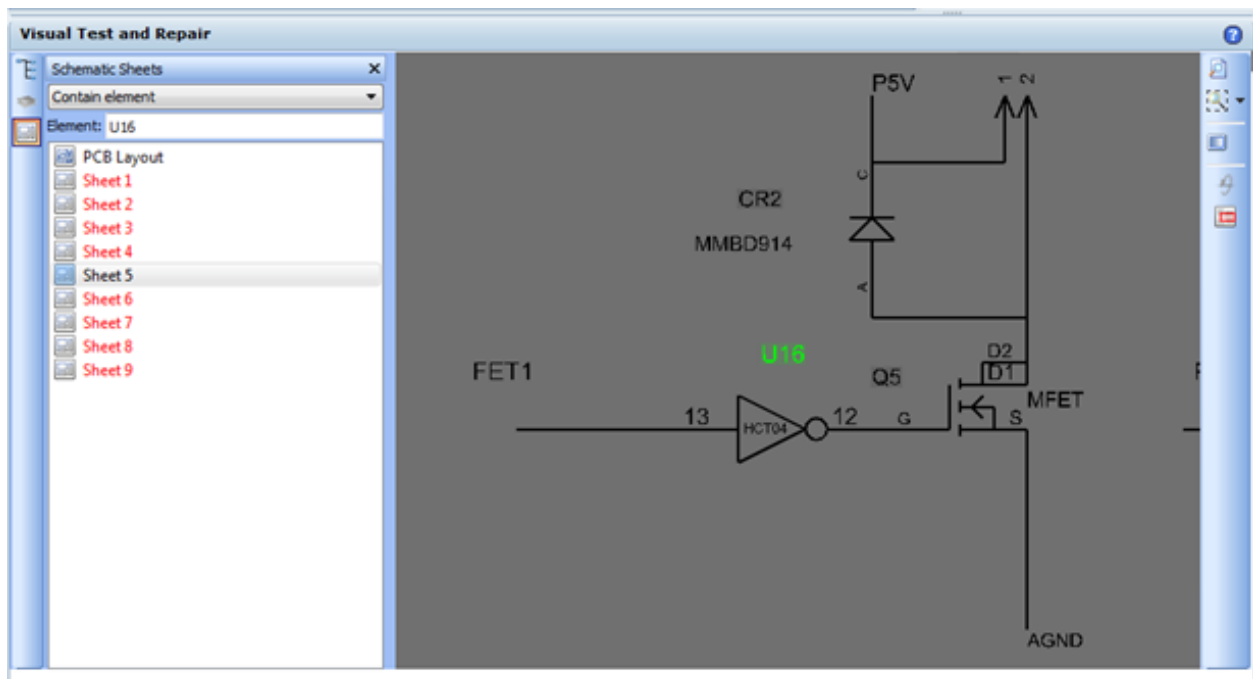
Visual Test and Repair

Schematic Sheets
Contain element
Element: U16
PCB Layout
Sheet 1
Sheet 2
Sheet 3
Sheet 4
Sheet 5
Sheet 6
Sheet 7
Sheet 8
Sheet 9

P5V
1 2
C
CR2
MMBD914
A
U16
D2
FET1
Q5
D1
MFET
13
HCT04
12
G
S
AGND